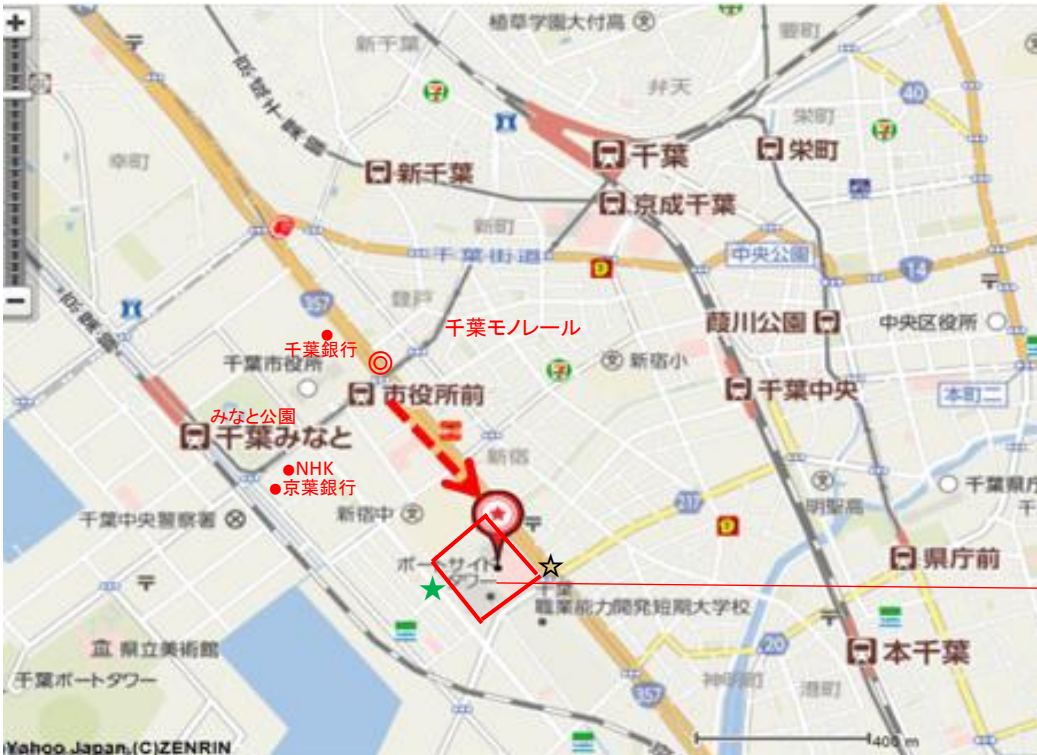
植草学園大付高
新千葉
弁天
栄町
40
千葉
栄町
新千葉
京成千葉
新町
千葉街道
中央公園
14
357
千葉モノレール
登戸
千葉銀行
葭川公園
中央区役所
千葉市役所
新宿小
市役所前
千葉中央
本町二
みなと公園
千葉みなと
新宿
NHK
京葉銀行
千葉県庁
217
新宿中
千葉中央警察署
県庁前
ポートサイドタワー
千葉職業能力開発短期大学校
県立美術館
千葉ポートタワー
357
本千葉
神明町
港町
20
Yahoo Japan,(C)ZENRIN
400 m